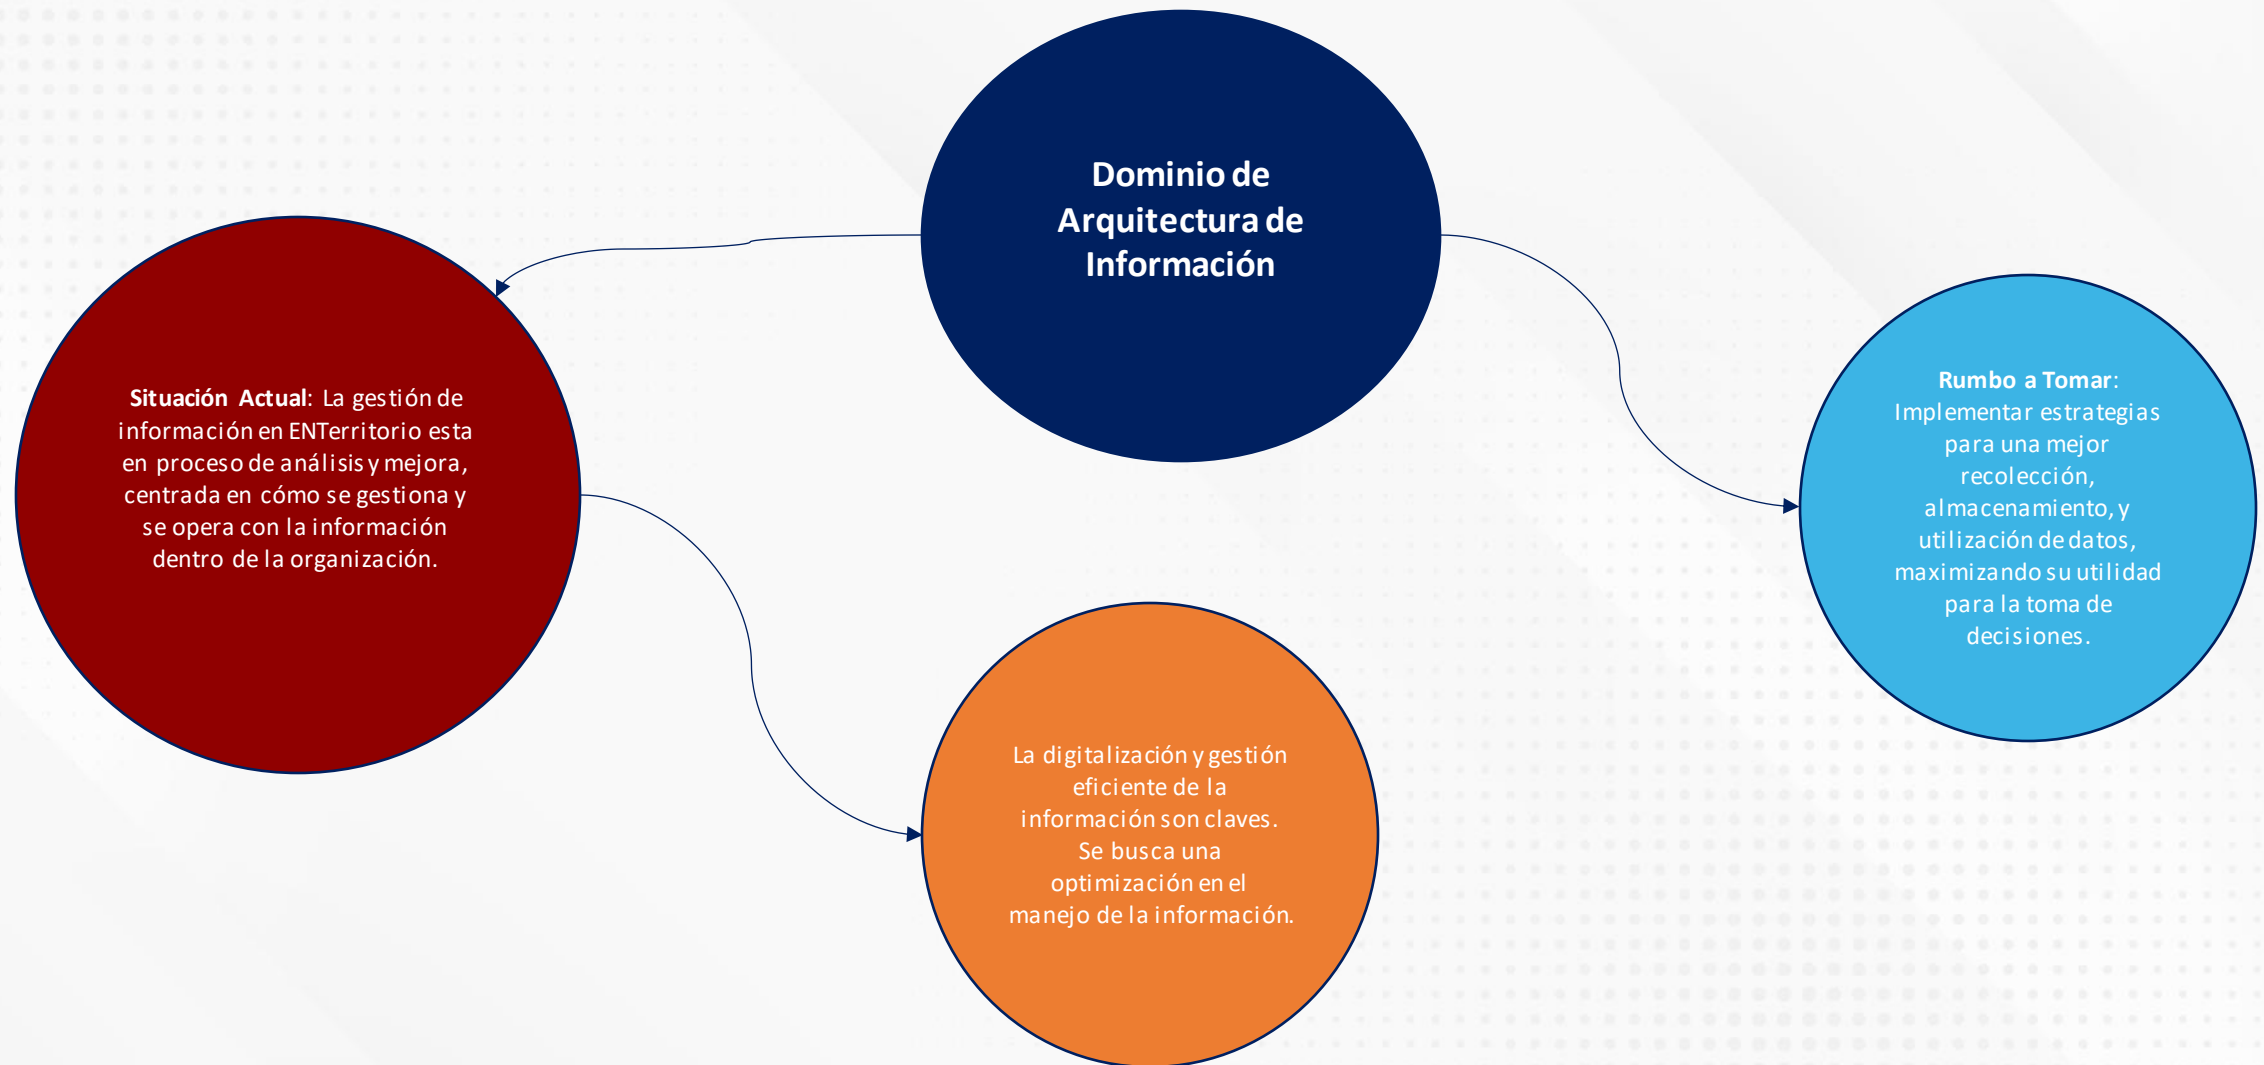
Dominio de Arquitectura de Información

Situación Actual: La gestión de información en ENTerritorio esta en proceso de análisis y mejora, centrada en cómo se gestiona y se opera con la información dentro de la organización.

Rumbo a Tomar: Implementar estrategias para una mejor recolección, almacenamiento, y utilización de datos, maximizando su utilidad para la toma de decisiones.

La digitalización y gestión eficiente de la información son claves. Se busca una optimización en el manejo de la información.